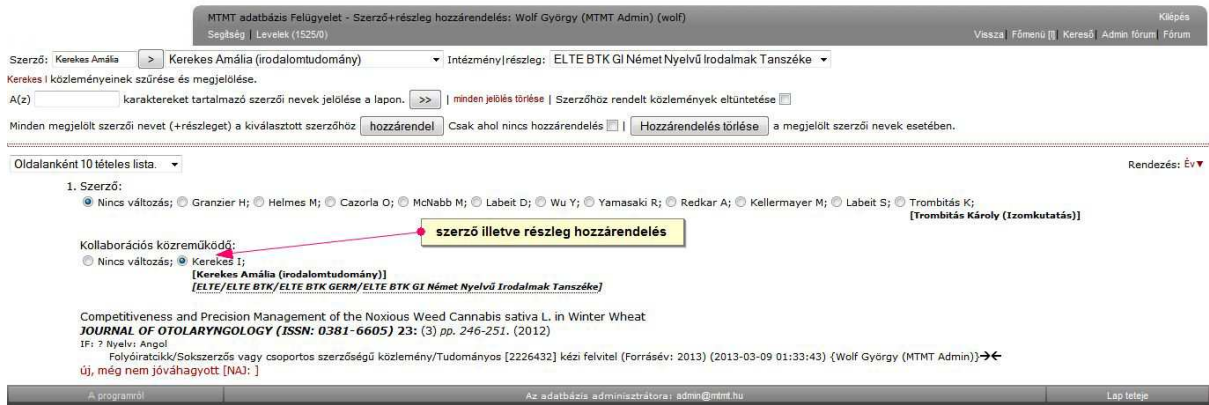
MTMT adatbázis Felügyelet - Szerző+részleg hozzárendelés: Wolf György (MTMT Admin) (wolf)
Segítség | Levelek (1525/0)

Kilépés
Vissza | Főmenü [!] | Kereső | Admin fórum | Fórum

Szerző: Kerekes Amália > Kerekes Amália (irodalomtudomány) Intézmény|részleg: ELTE BTK GI Német Nyelvű Irodalmak Tanszéke

Kerekes I közleményeinek szűrése és megjelölése.

A(z) karaktereket tartalmazó szerzői nevek jelölése a lapon. >> | minden jelölés törlése | Szerzőhöz rendelt közlemények eltüntetése

Minden megjelölt szerzői nevet (+részleget) a kiválasztott szerzőhöz hozzárendel Csak ahol nincs hozzárendelés | Hozzárendelés törlése a megjelölt szerzői nevek esetében.

Oldalanként 10 tételes lista.

Rendezés: Év

1. Szerző:
Nincs változás; Granzier H; Helmes M; Cazorla O; McNabb M; Labeit D; Wu Y; Yamasaki R; Redkar A; Kellermayer M; Labeit S; Trombitás K;
[Trombitás Károly (Izomkutatás)]

szerző illetve részleg hozzárendelés

Kollaborációs közreműködő:
Nincs változás; Kerekes I;
[Kerekes Amália (irodalomtudomány)]
[ELTE/ELTE BTK/ELTE BTK GERM/ELTE BTK GI Német Nyelvű Irodalmak Tanszéke]

Competitiveness and Precision Management of the Noxious Weed Cannabis sativa L. in Winter Wheat
JOURNAL OF OTOLARYNGOLOGY (ISSN: 0381-6605) 23: (3) pp. 246-251. (2012)
IF: ? Nyelv: Angol
Folyóiratcikk/Sokszerzős vagy csoportos szerzőségű közlemény/Tudományos [2226432] kézi felvitel (Forrásév: 2013) (2013-03-09 01:33:43) {Wolf György (MTMT Admin)}→←
új, még nem jóváhagyott [NAJ: ]

A programról
Az adatbázis adminisztrátora: admin@mtmt.hu
Lap teteje